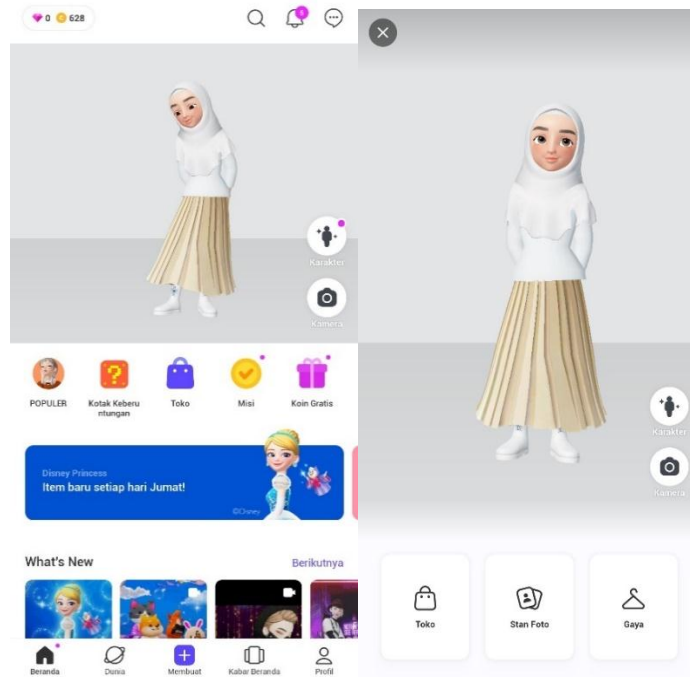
0 628

5

Karakter

Kamera

POPULER

Kotak Keberuntungan

Toko

Misi

Koin Gratis

Disney Princess

Item baru setiap hari Jumat!

©Disney

What's New

Berikutnya

Beranda

Dunia

Membuat

Kabar Beranda

Profil

Karakter

Kamera

Toko

Stan Foto

Gaya